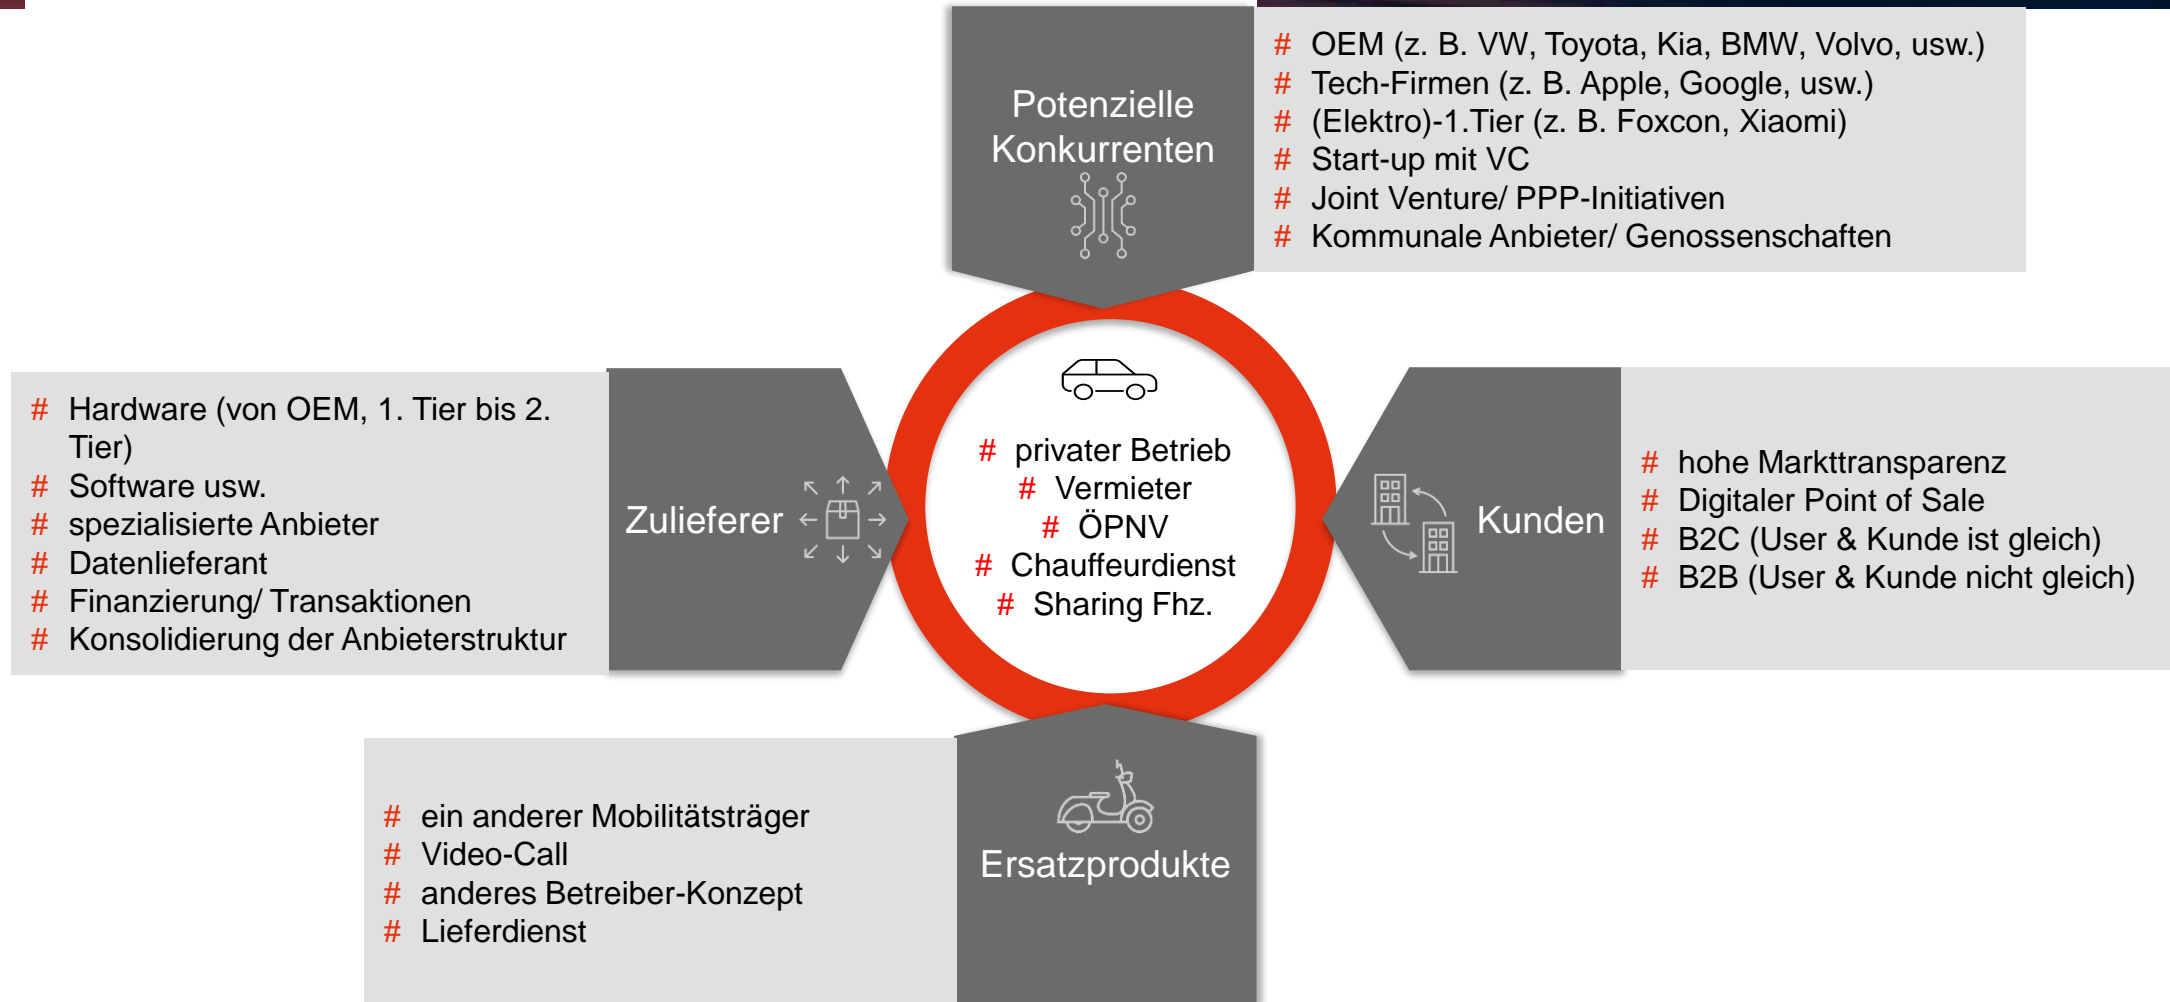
Potenzielle Konkurrenten

# OEM (z. B. VW, Toyota, Kia, BMW, Volvo, usw.)
# Tech-Firmen (z. B. Apple, Google, usw.)
# (Elektro)-1.Tier (z. B. Foxcon, Xiaomi)
# Start-up mit VC
# Joint Venture/ PPP-Initiativen
# Kommunale Anbieter/ Genossenschaften

# Hardware (von OEM, 1. Tier bis 2. Tier)
# Software usw.
# spezialisierte Anbieter
# Datenlieferant
# Finanzierung/ Transaktionen
# Konsolidierung der Anbieterstruktur

Zulieferer

# privater Betrieb
# Vermieter
# ÖPNV
# Chauffeurdienst
# Sharing Fhz.

Kunden

# hohe Markttransparenz
# Digitaler Point of Sale
# B2C (User & Kunde ist gleich)
# B2B (User & Kunde nicht gleich)

# ein anderer Mobilitätsträger
# Video-Call
# anderes Betreiber-Konzept
# Lieferdienst

Ersatzprodukte